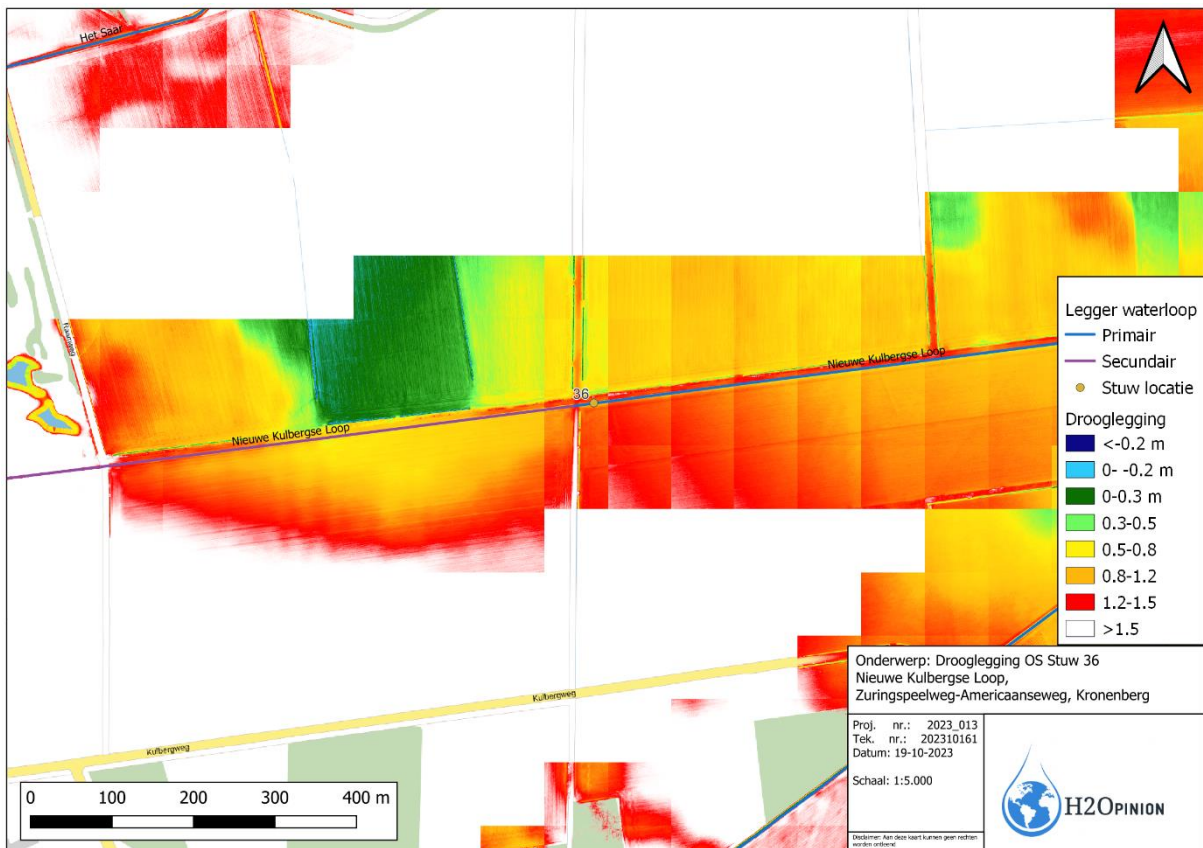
Het Saar

Legger waterloop
Primair
Secundair
Stuw locatie
Drooglegging
<-0.2 m
0- -0.2 m
0-0.3 m
0.3-0.5
0.5-0.8
0.8-1.2
1.2-1.5
>1.5

Nieuwe Kulbergse Loop
36
Nieuwe Kulbergse Loop

Kulbergweg
Kulbergweg

0 100 200 300 400 m

Onderwerp: Drooglegging OS Stuw 36
Nieuwe Kulbergse Loop,
Zuringspeelweg-Americaanseweg, Kronenberg

Proj. nr.: 2023_013
Tek. nr.: 202310161
Datum: 19-10-2023

Schaal: 1:5.000

H2Opinion

Disclaimer: Aan deze kaart kunnen geen rechten worden ontleend